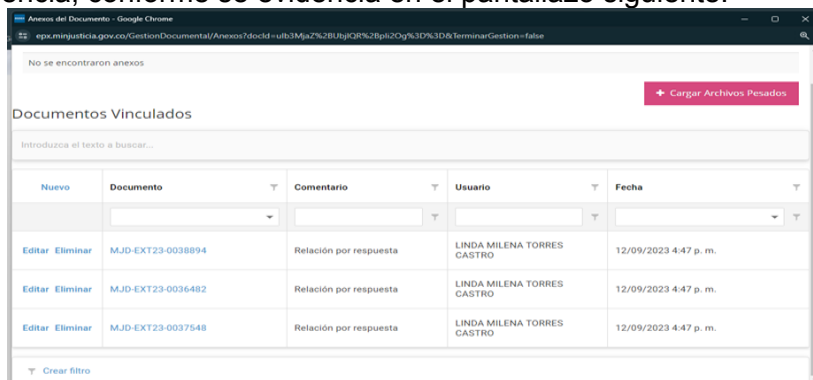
encia, conforme se evidencia en el pantallazo siguiente:

Anexos del Documento - Google Chrome

epx.minjusticia.gov.co/GestionDocumental/Anexos?docId=ulb3MjaZ%2BUbjIQR%2Bpli2Og%3D%3D&TerminarGestion=false

No se encontraron anexos

+ Cargar Archivos Pesados

Documentos Vinculados

Introduzca el texto a buscar...

| Nuevo | Documento | Comentario | Usuario | Fecha |
|---|---|---|---|---|
| | | | | |
| Editar Eliminar | MJD-EXT23-0038894 | Relación por respuesta | LINDA MILENA TORRES CASTRO | 12/09/2023 4:47 p. m. |
| Editar Eliminar | MJD-EXT23-0036482 | Relación por respuesta | LINDA MILENA TORRES CASTRO | 12/09/2023 4:47 p. m. |
| Editar Eliminar | MJD-EXT23-0037548 | Relación por respuesta | LINDA MILENA TORRES CASTRO | 12/09/2023 4:47 p. m. |

Crear filtro